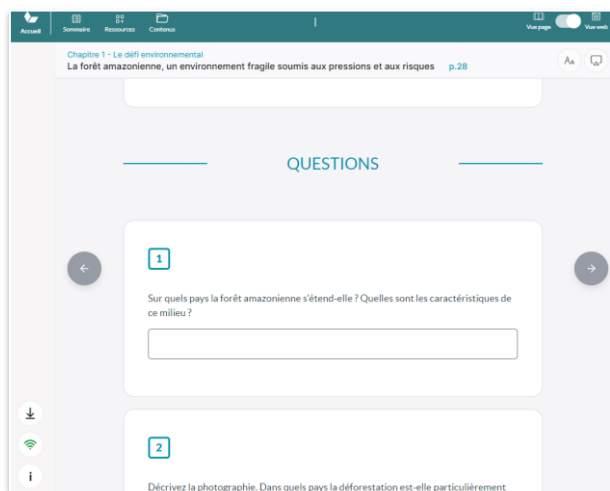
Accueil Sommaire Ressources Contenus

Vue page Vue web

Chapitre 1 - Le défi environnemental
La forêt amazonienne, un environnement fragile soumis aux pressions et aux risques p.28

QUESTIONS

1

Sur quels pays la forêt amazonienne s'étend-elle ? Quelles sont les caractéristiques de ce milieu ?

2

Décrivez la photographie. Dans quels pays la déforestation est-elle particulièrement

i